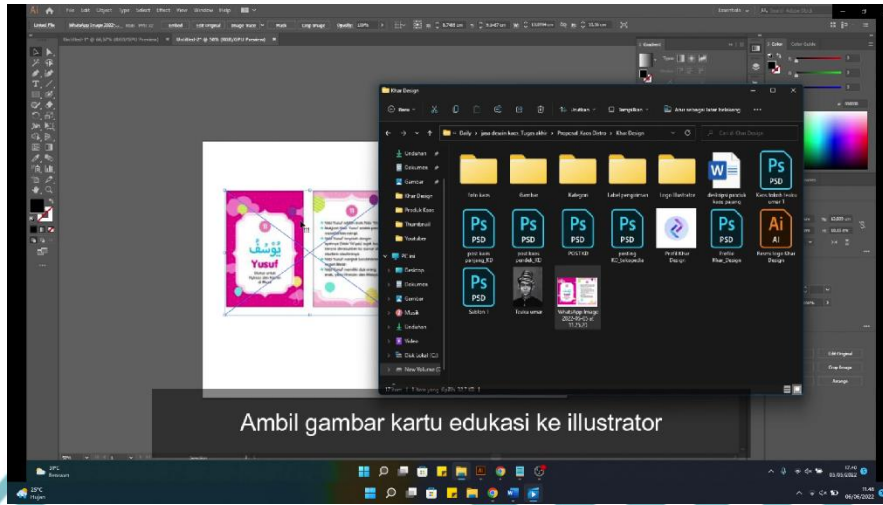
Khar Design

Unduhan
Dokumen
Gambar
Khar Design
Produk Kaos
Thumbnail
Youtube
PC ini
Desktop
Dokumen
Gambar
Musik
Unduhan
Video
Disk Lokal (C:)
New Volume (D:)

Foto kaos
Gambar
Kategori
Label pengiriman
Logo Illustrator
deskripsi produk kaos panjang
Kaos lebih dari umur 1
print kaos panjang_KD
post kaos pendek_KD
POSTKD
posting KD_tokopedia
Profil Khar Design
Profile Khar_Design
Revisi logo Khar Design
Sablon 1
Toko umat
WhatsApp Image 2022-05-05 at 11.25.21

Yusuf

Ambil gambar kartu edukasi ke illustrator

25°C Hujan
11.48 06/06/2022